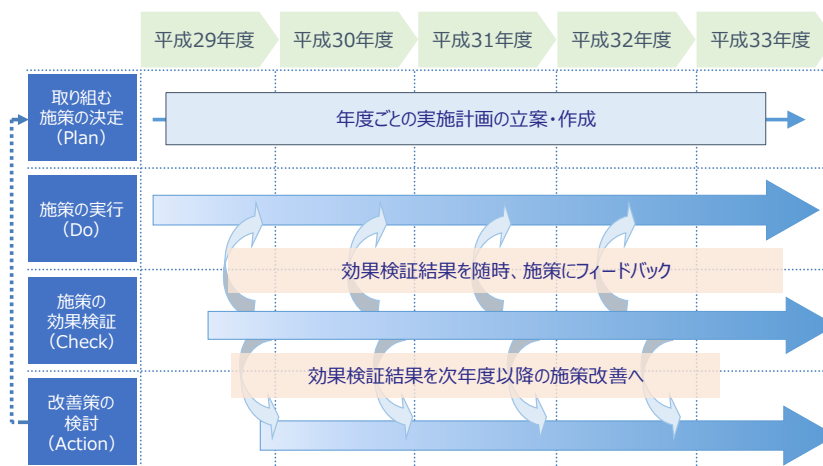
平成29年度 平成30年度 平成31年度 平成32年度 平成33年度

取り組む施策の決定（Plan）

年度ごとの実施計画の立案・作成

施策の実行（Do）

効果検証結果を随時、施策にフィードバック

施策の効果検証（Check）

効果検証結果を次年度以降の施策改善へ

改善策の検討（Action）